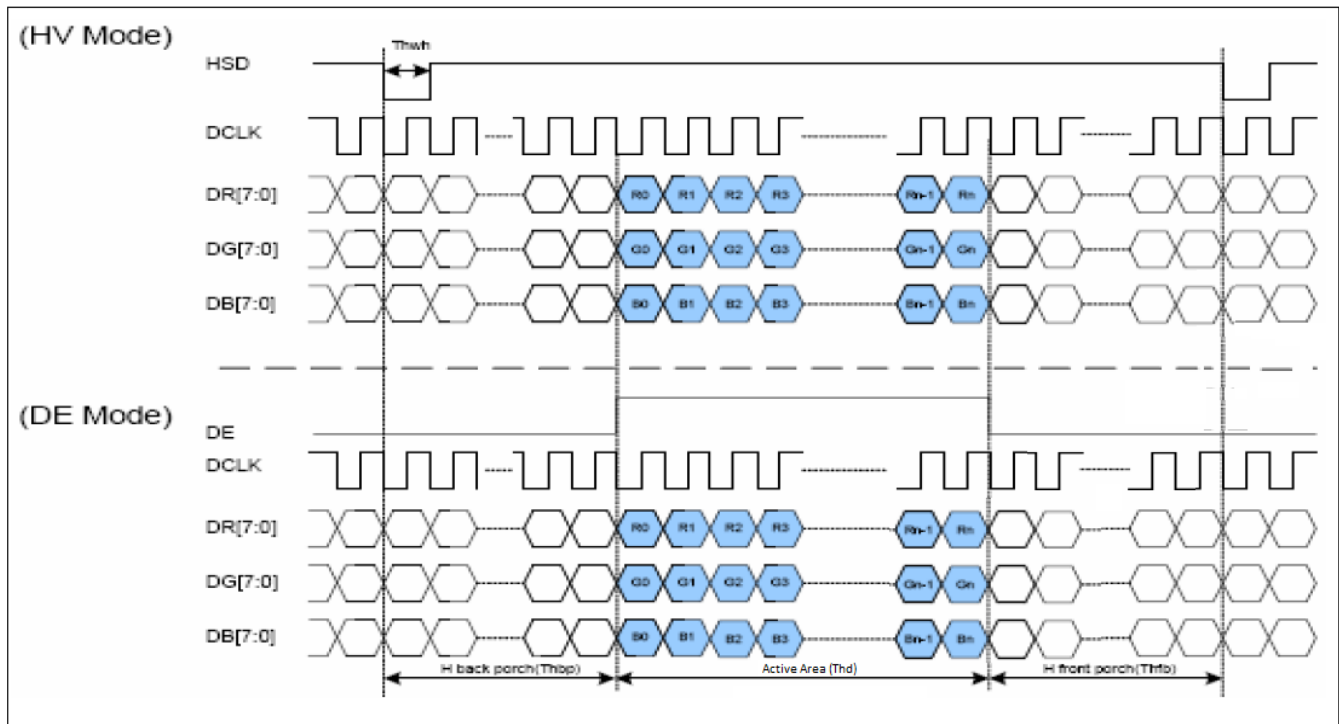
(HV Mode)

Thwh

HSD

DCLK

DR[7:0]

R0 R1 R2 R3 Rn-1 Rn

DG[7:0]

G0 G1 G2 G3 Gn-1 Gn

DB[7:0]

B0 B1 B2 B3 Bn-1 Bn

(DE Mode)

DE

DCLK

DR[7:0]

R0 R1 R2 R3 Rn-1 Rn

DG[7:0]

G0 G1 G2 G3 Gn-1 Gn

DB[7:0]

B0 B1 B2 B3 Bn-1 Bn

H back porch(Thbp)

Active Area (Thd)

H front porch(Thfb)